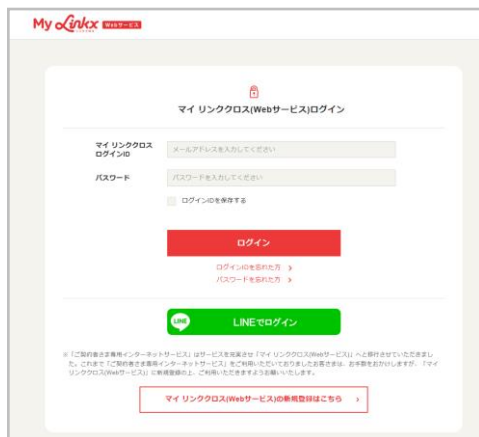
My Linkx Webサービス

マイ リンククロス(Webサービス)ログイン

マイ リンククロス ログインID
メールアドレスを入力してください

パスワード
パスワードを入力してください

ログインIDを保存する

ログイン

ログインIDを忘れた方 ›
パスワードを忘れた方 ›

LINE
LINEでログイン

※「ご契約者さま専用インターネットサービス」はサービスを充実させ「マイ リンククロス(Webサービス)」へと移行させていただきました。これまで「ご契約者さま専用インターネットサービス」をご利用いただいておりましたお客さまは、お手数をおかけしますが、「マイ リンククロス(Webサービス)」に新規登録の上、ご利用いただきますようお願いいたします。

マイ リンククロス(Webサービス)の新規登録はこちら ›